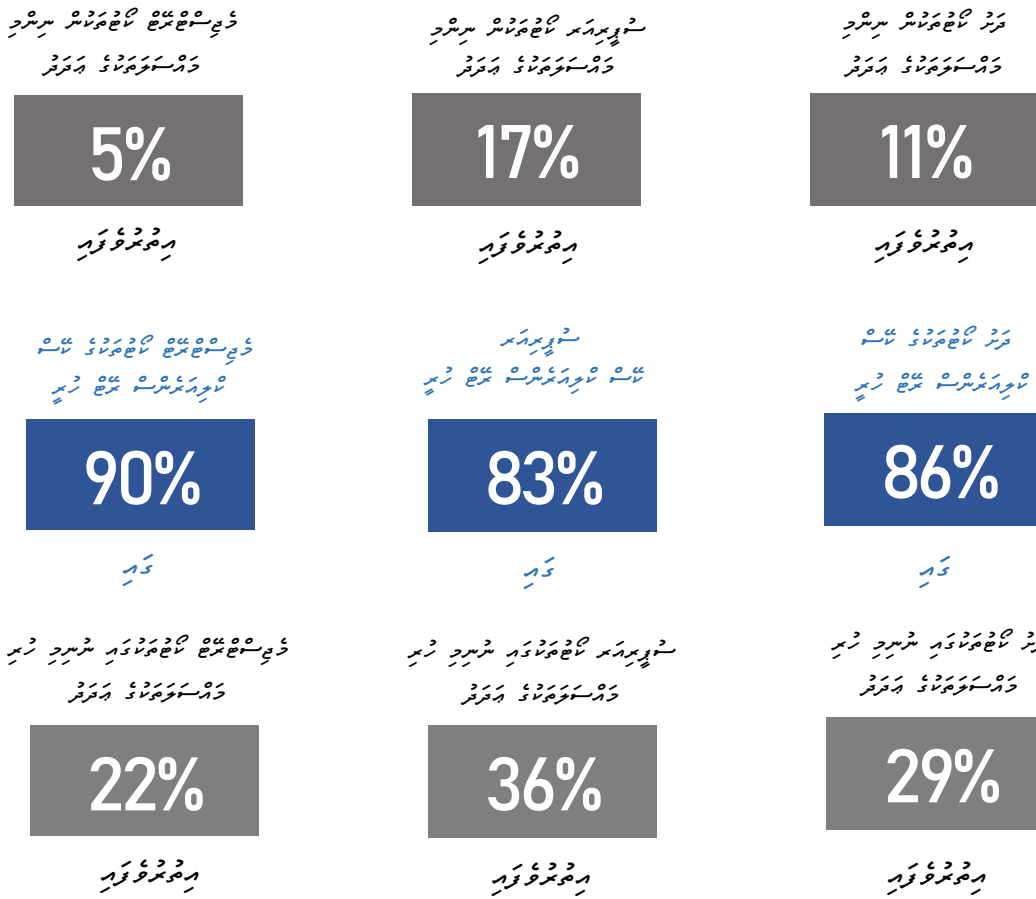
މޯލްޑިވްސް ކޮމްޕެނީތަކުން ނިންމާ
މުއާމަލާތުގެ އަދަދު

5%

އިންޓަރވިއު

ސްޕީރިއަލް ކޮމްޕެނީތަކުން ނިންމާ
މުއާމަލާތުގެ އަދަދު

17%

އިންޓަރވިއު

ދަރު ކޮމްޕެނީތަކުން ނިންމާ
މުއާމަލާތުގެ އަދަދު

11%

އިންޓަރވިއު

މޯލްޑިވްސް ކޮމްޕެނީތަކުގެ ކާސް
ކުރުއަށަރުންސް ތަރުތީބު ހުރި

90%

ގައި

ސްޕީރިއަލް
ކާސް ކުރުއަށަރުންސް ތަރުތީބު ހުރި

83%

ގައި

ދަރު ކޮމްޕެނީތަކުގެ ކާސް
ކުރުއަށަރުންސް ތަރުތީބު ހުރި

86%

ގައި

މޯލްޑިވްސް ކޮމްޕެނީތަކުގައި ނުނިމި ހުރި
މުއާމަލާތުގެ އަދަދު

22%

އިންޓަރވިއު

ސްޕީރިއަލް ކޮމްޕެނީތަކުގައި ނުނިމި ހުރި
މުއާމަލާތުގެ އަދަދު

36%

އިންޓަރވިއު

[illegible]ރު ކޮމްޕެނީތަކުގައި ނުނިމި ހުރި
މުއާމަލާތުގެ އަދަދު

29%

އިންޓަރވިއު